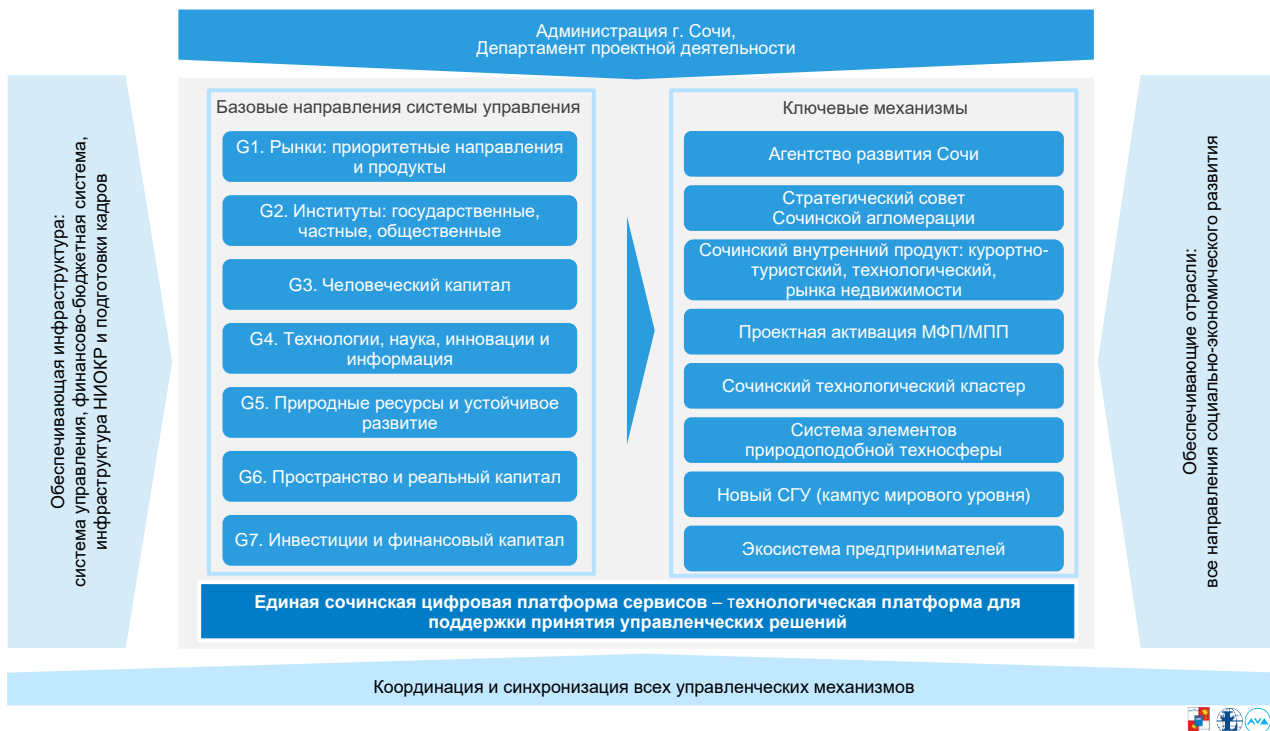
Администрация г. Сочи,
Департамент проектной деятельности

Обеспечивающая инфраструктура:
система управления, финансово-бюджетная система, инфраструктура НИОКР и подготовки кадров

Базовые направления системы управления

G1. Рынки: приоритетные направления и продукты

G2. Институты: государственные, частные, общественные

G3. Человеческий капитал

G4. Технологии, наука, инновации и информация

G5. Природные ресурсы и устойчивое развитие

G6. Пространство и реальный капитал

G7. Инвестиции и финансовый капитал

Ключевые механизмы

Агентство развития Сочи

Стратегический совет
Сочинской агломерации

Сочинский внутренний продукт: курортно-туристский, технологический, рынка недвижимости

Проектная активация МФП/МПП

Сочинский технологический кластер

Система элементов
природоподобной техносферы

Новый СГУ (кампус мирового уровня)

Экосистема предпринимателей

Обеспечивающие отрасли:
все направления социально-экономического развития

Единая сочинская цифровая платформа сервисов – технологическая платформа для поддержки принятия управленческих решений

Координация и синхронизация всех управленческих механизмов

AVA